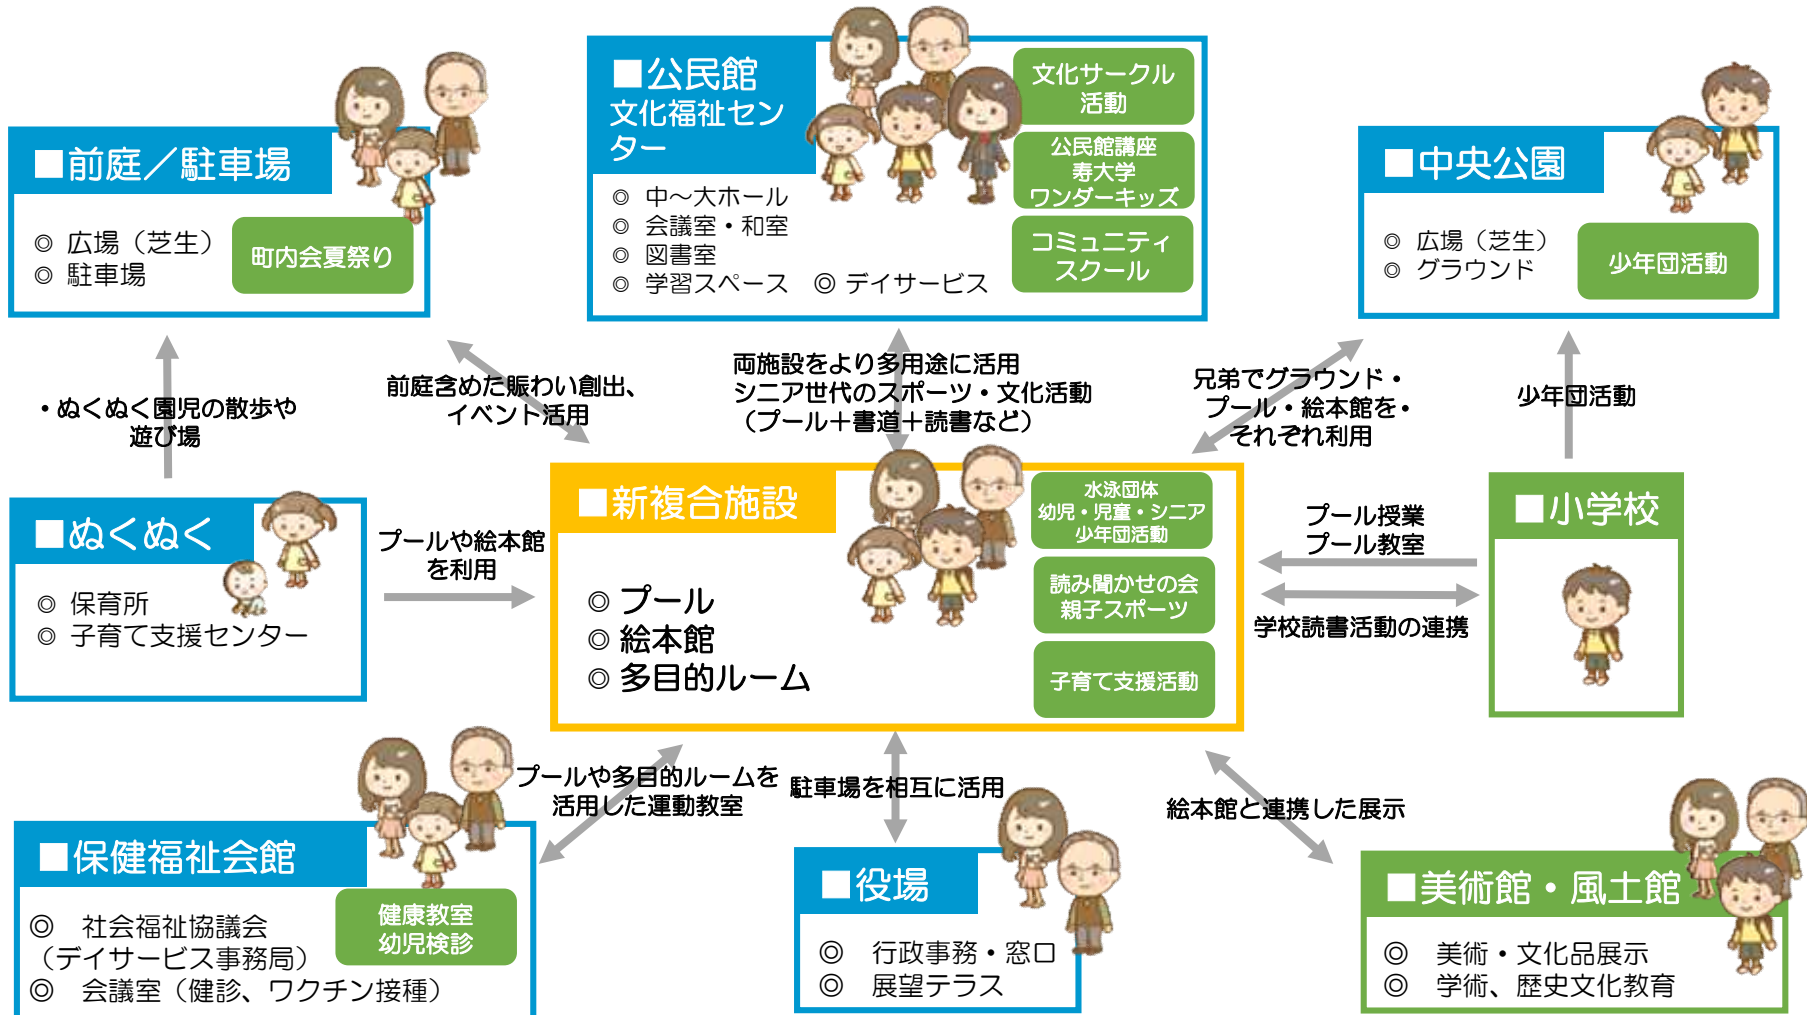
■公民館
文化福祉センター
◎ 中～大ホール
◎ 会議室・和室
◎ 図書室
◎ 学習スペース ◎ デイサービス

文化サークル活動
公民館講座
寿大学
ワンダーキッズ
コミュニティスクール

■前庭／駐車場
◎ 広場（芝生）
◎ 駐車場
町内会夏祭り

■中央公園
◎ 広場（芝生）
◎ グラウンド
少年団活動

・ぬくぬく園児の散歩や遊び場

前庭含めた賑わい創出、イベント活用

両施設をより多用途に活用
シニア世代のスポーツ・文化活動
（プール＋書道＋読書など）

兄弟でグラウンド・プール・絵本館を・それぞれ利用

少年団活動

■ぬくぬく
◎ 保育所
◎ 子育て支援センター

プールや絵本館を利用

■新複合施設
◎ プール
◎ 絵本館
◎ 多目的ルーム

水泳団体
幼児・児童・シニア
少年団活動
読み聞かせの会
親子スポーツ
子育て支援活動

プール授業
プール教室
学校読書活動の連携

■小学校

プールや多目的ルームを活用した運動教室

駐車場を相互に活用

絵本館と連携した展示

■保健福祉会館
◎ 社会福祉協議会
（デイサービス事務局）
◎ 会議室（健診、ワクチン接種）
健康教室
幼児検診

■役場
◎ 行政事務・窓口
◎ 展望テラス

■美術館・風土館
◎ 美術・文化品展示
◎ 学術、歴史文化教育